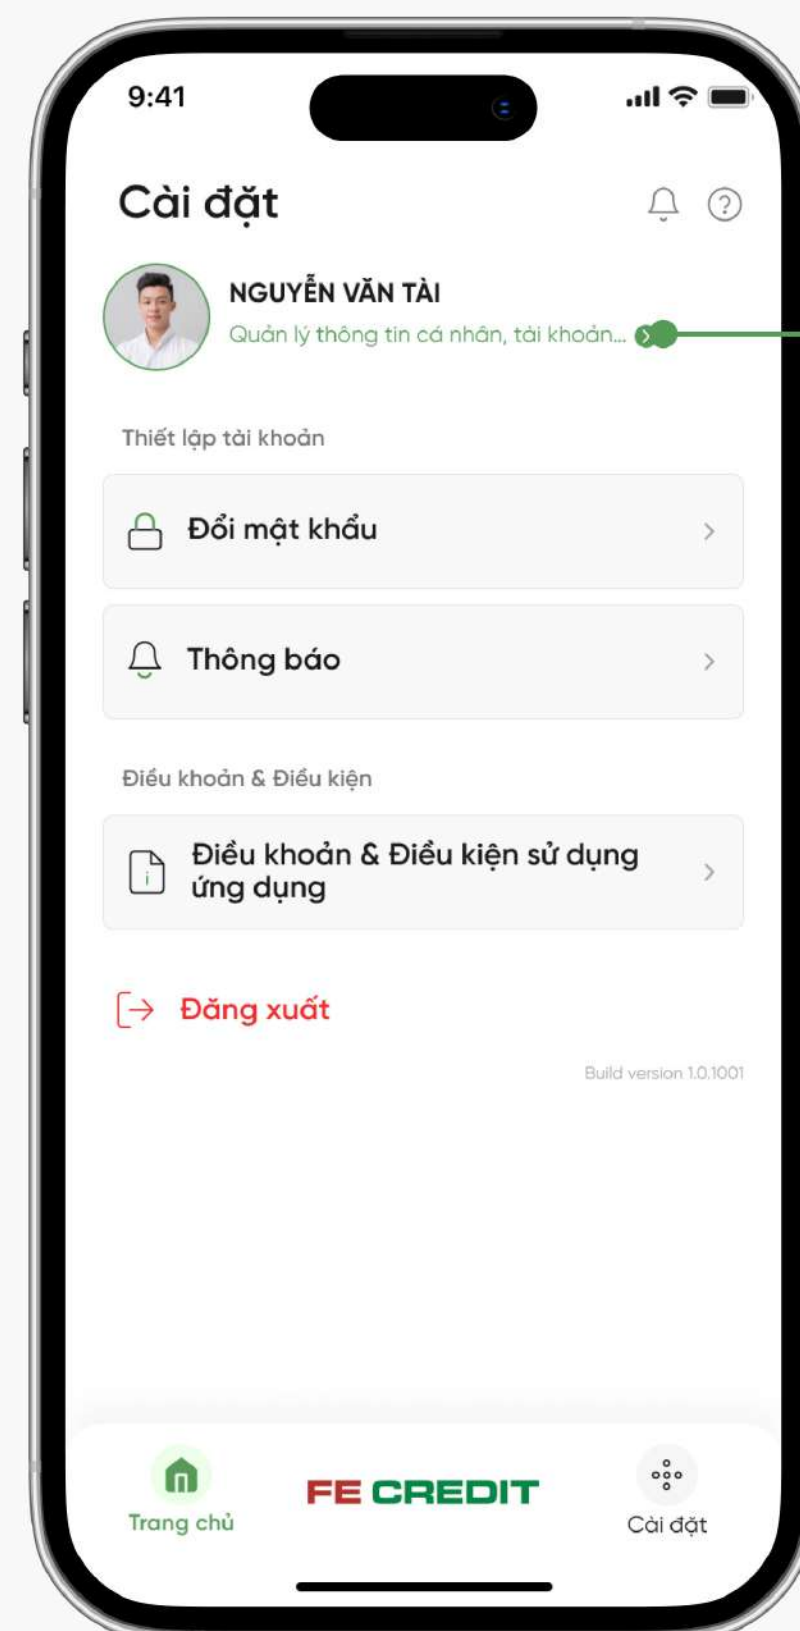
9:41

Cài đặt

NGUYỄN VĂN TÀI
Quản lý thông tin cá nhân, tài khoản...

Thiết lập tài khoản

Đổi mật khẩu

Thông báo

Điều khoản & Điều kiện

Điều khoản & Điều kiện sử dụng ứng dụng

Đăng xuất

Build version 1.0.1001

Trang chủ

FE CREDIT

Cài đặt